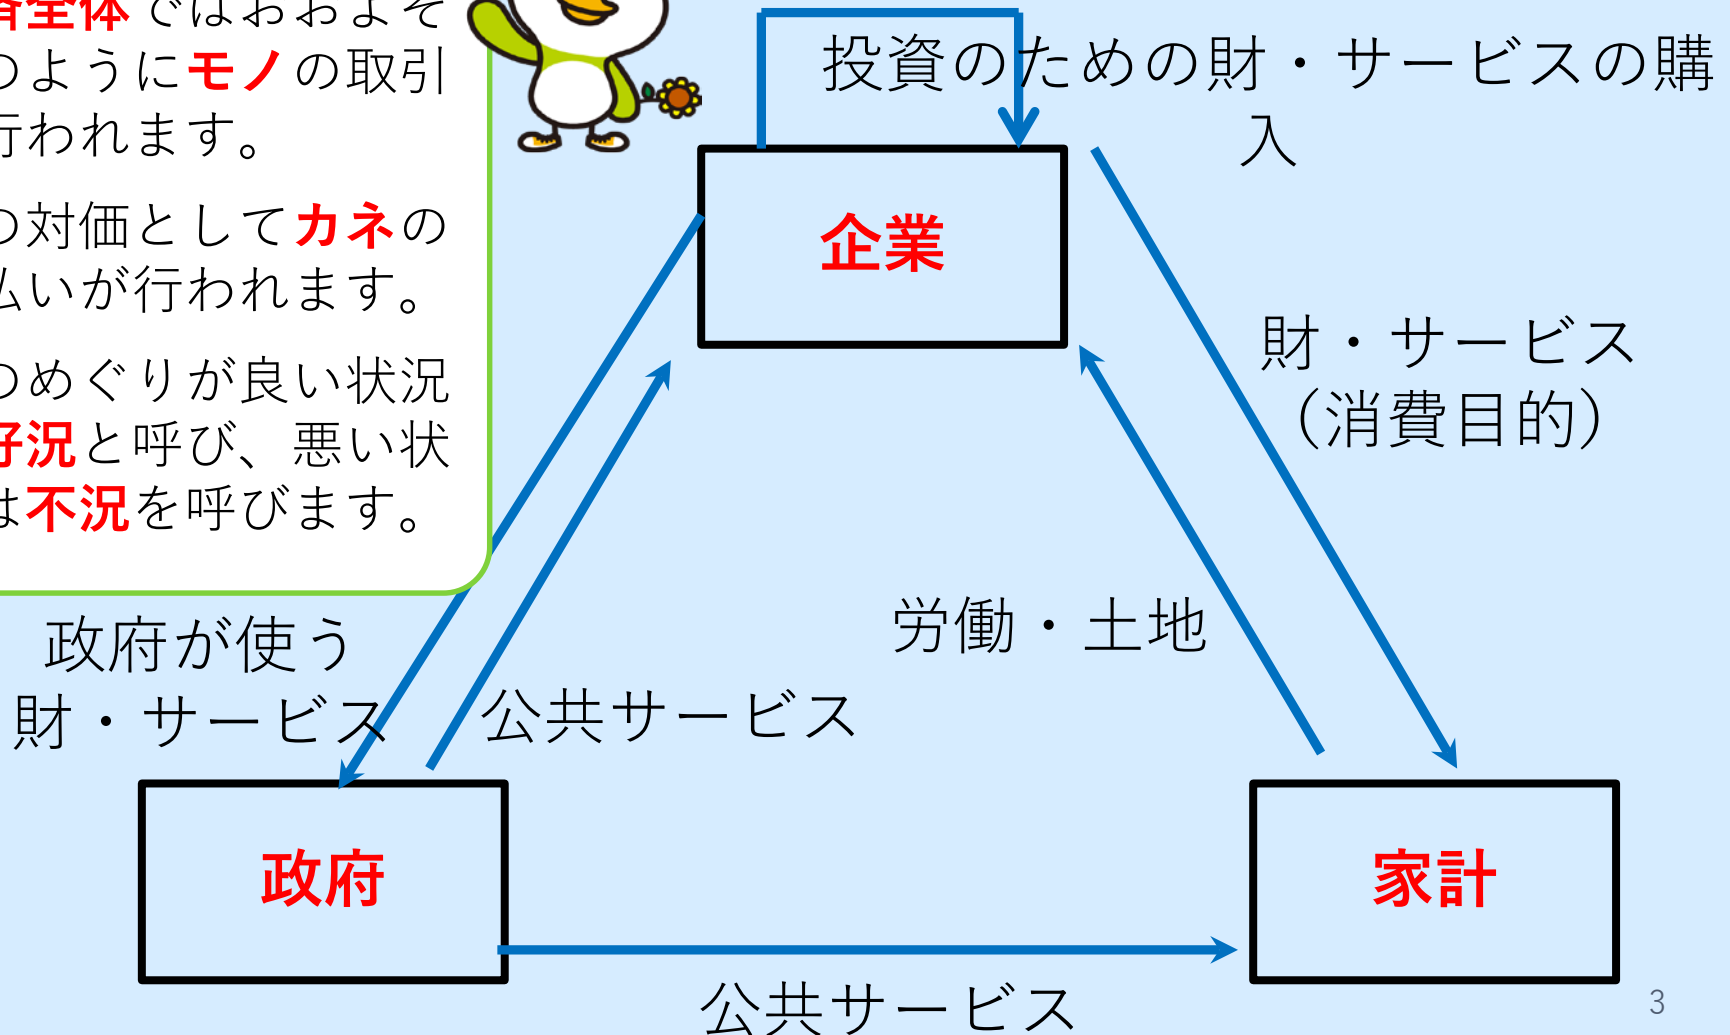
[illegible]全体ではおおよそ
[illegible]ようにモノの取引
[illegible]われます。

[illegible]対価としてカネの
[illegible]いが行われます。

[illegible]めぐりが良い状況
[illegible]況と呼び、悪い状
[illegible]不況を呼びます。

投資のための財・サービスの購入

企業

財・サービス
（消費目的）

労働・土地

政府が使う
財・サービス

公共サービス

政府

家計

公共サービス

3